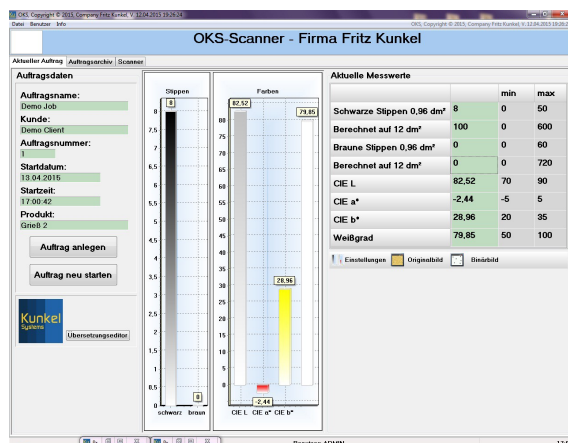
OKS, Copyright © 2015, Company Fritz Kunkel, V. 12.04.2015 19:29:24
Datei Benutzer Info
OKS, Copyright © 2015, Company Fritz Kunkel, V. 12.04.2015 19:29:24

OKS-Scanner - Firma Fritz Kunkel

Aktueller Auftrag | Auftragsarchiv | Scanner

Auftragsdaten

Auftragsname:
Demo Job
Kunde:
Demo Client
Auftragsnummer:
1
Startdatum:
13.04.2015
Startzeit:
17:00:42
Produkt:
Greß 2

Auftrag anlegen

Auftrag neu starten

Kunkel Systems

Übersetzungseditor

Stippen
8
8
7,5
7
6,5
6
5,5
5
4,5
4
3,5
3
2,5
2
1,5
1
0,5
0
0
schwarz braun

Farben
82,52
79,85
80
75
70
65
60
55
50
45
40
35
30
28,96
25
20
15
10
5
0
-2,44
CIE L CIE a* CIE b*

Aktuelle Messwerte

| | | min | max |
|---|---|---|---|
| Schwarze Stippen 0,96 dm² | 8 | 0 | 50 |
| Berechnet auf 12 dm² | 100 | 0 | 600 |
| Braune Stippen 0,96 dm² | 0 | 0 | 60 |
| Berechnet auf 12 dm² | 0 | 0 | 720 |
| CIE L | 82,52 | 70 | 90 |
| CIE a* | -2,44 | -5 | 5 |
| CIE b* | 28,96 | 20 | 35 |
| Weißgrad | 79,85 | 50 | 100 |

Einstellungen Originalbild Binärbild

Benutzer: ADMIN